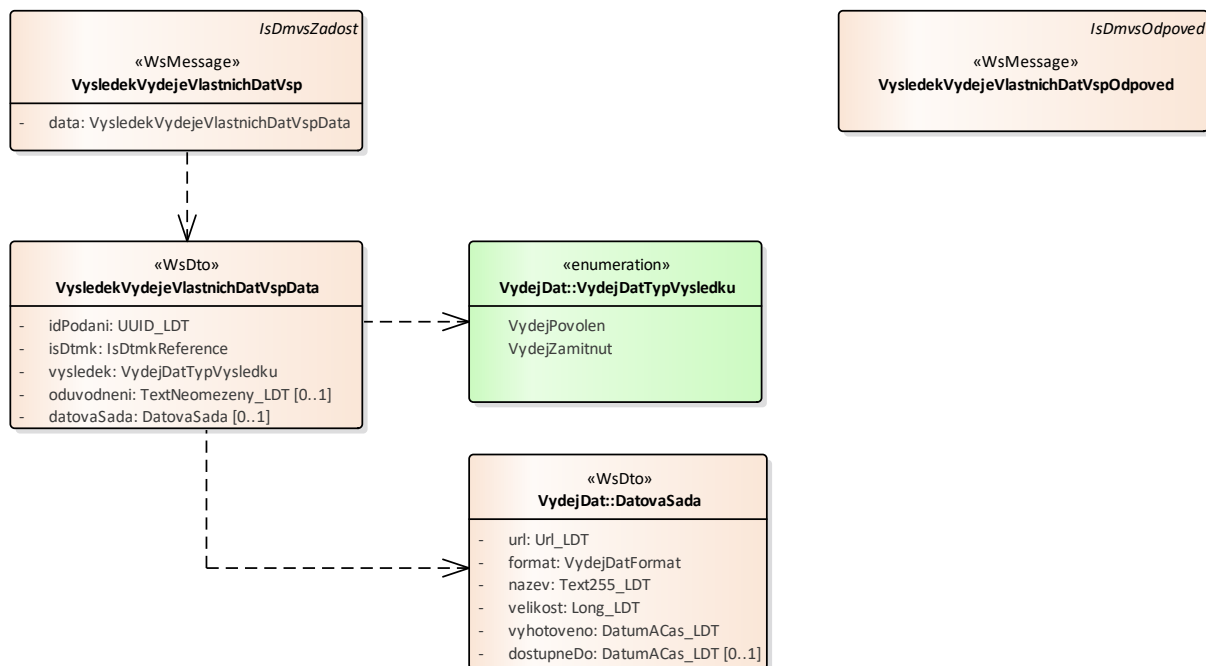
IsDmvsZadost

«WsMessage»
VysledekVydejeVlastnichDatVsp

- data: VysledekVydejeVlastnichDatVspData

IsDmvsOdpoved

«WsMessage»
VysledekVydejeVlastnichDatVspOdpoved

«WsDto»
VysledekVydejeVlastnichDatVspData

- idPodani: UUID_LDT
- isDtmk: IsDtmkReference
- vysledek: VydejDatTypVysledku
- oduvodneni: TextNeomezeny_LDT [0..1]
- datovaSada: DatovaSada [0..1]

«enumeration»
VydejDat::VydejDatTypVysledku

VydejPovolen
VydejZamitnut

«WsDto»
VydejDat::DatovaSada

- url: Url_LDT
- format: VydejDatFormat
- nazev: Text255_LDT
- velikost: Long_LDT
- vyhotoveno: DatumACas_LDT
- dostupneDo: DatumACas_LDT [0..1]